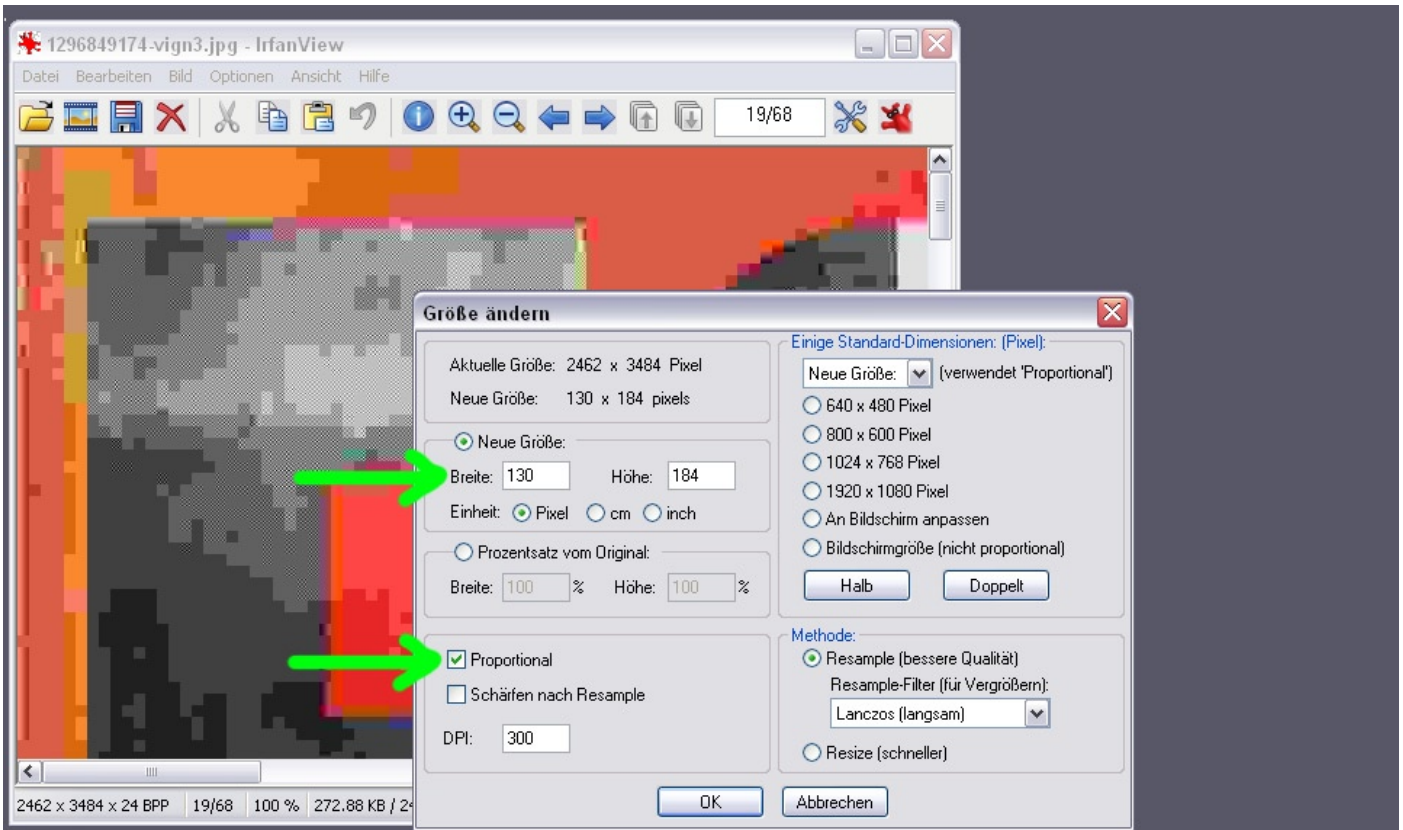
1296849174-vign3.jpg - IrfanView

Datei Bearbeiten Bild Optionen Ansicht Hilfe

19/68

Größe ändern

Aktuelle Größe: 2462 x 3484 Pixel
Neue Größe: 130 x 184 pixels

Neue Größe:
Breite: 130 Höhe: 184
Einheit: Pixel cm inch

Prozentsatz vom Original:
Breite: 100 % Höhe: 100 %

Proportional
Schärfen nach Resample

DPI: 300

Einige Standard-Dimensionen: (Pixel):
Neue Größe: (verwendet 'Proportional')
640 x 480 Pixel
800 x 600 Pixel
1024 x 768 Pixel
1920 x 1080 Pixel
An Bildschirm anpassen
Bildschirmgröße (nicht proportional)
Halb Doppelt

Methode:
Resample (bessere Qualität)
Resample-Filter (für Vergrößern):
Lanczos (langsam)
Resize (schneller)

OK Abbrechen

2462 x 3484 x 24 BPP 19/68 100 % 272.88 KB / 2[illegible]